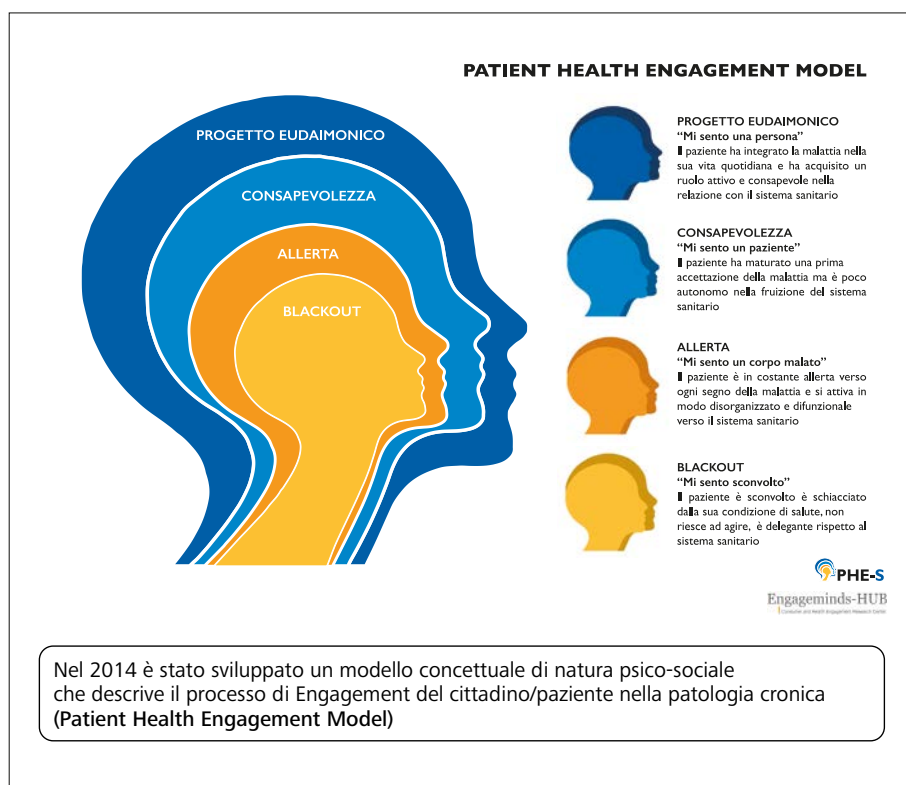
PATIENT HEALTH ENGAGEMENT MODEL

PROGETTO EUDAIMONICO

CONSAPEVOLEZZA

ALLERTA

BLACKOUT

PROGETTO EUDAIMONICO
"Mi sento una persona"
Il paziente ha integrato la malattia nella sua vita quotidiana e ha acquisito un ruolo attivo e consapevole nella relazione con il sistema sanitario

CONSAPEVOLEZZA
"Mi sento un paziente"
Il paziente ha maturato una prima accettazione della malattia ma è poco autonomo nella fruizione del sistema sanitario

ALLERTA
"Mi sento un corpo malato"
Il paziente è in costante allerta verso ogni segno della malattia e si attiva in modo disorganizzato e difunzionale verso il sistema sanitario

BLACKOUT
"Mi sento sconvolto"
Il paziente è sconvolto è schiacciato dalla sua condizione di salute, non riesce ad agire, è delegante rispetto al sistema sanitario

PHE-S

Engageminds-HUB
Consumer and Health Engagement Research Center

Nel 2014 è stato sviluppato un modello concettuale di natura psico-sociale che descrive il processo di Engagement del cittadino/paziente nella patologia cronica (Patient Health Engagement Model)